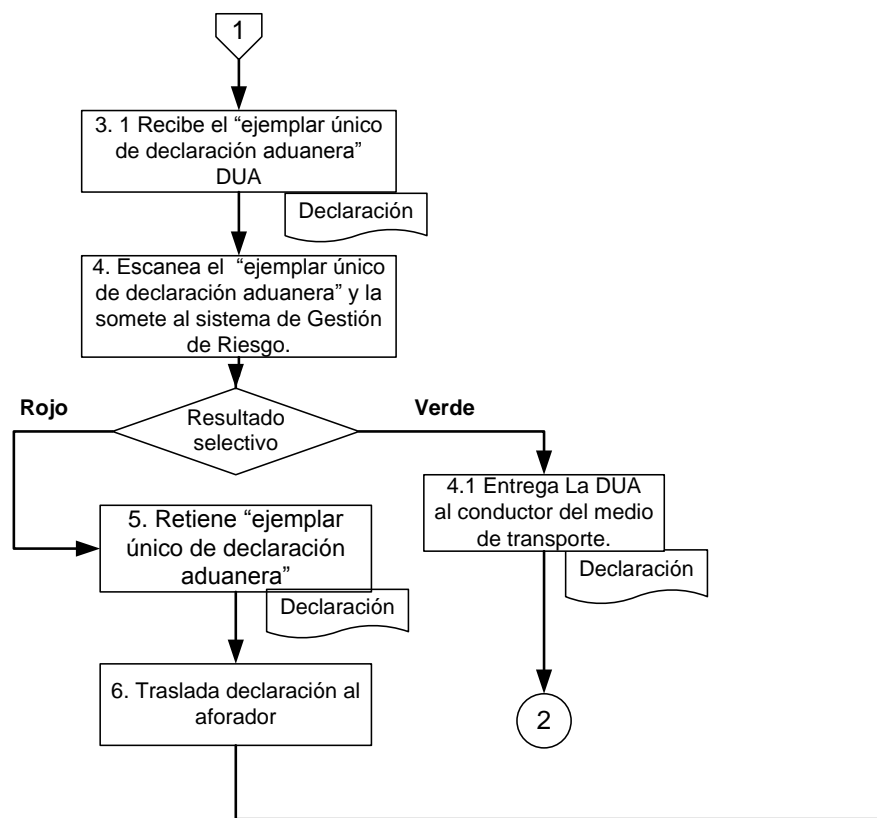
1

3. 1 Recibe el "ejemplar único de declaración aduanera" DUA

Declaración

4. Escanea el "ejemplar único de declaración aduanera" y la somete al sistema de Gestión de Riesgo.

Rojo

Resultado selectivo

Verde

4.1 Entrega La DUA al conductor del medio de transporte.

Declaración

5. Retiene "ejemplar único de declaración aduanera"

Declaración

6. Traslada declaración al aforador

2